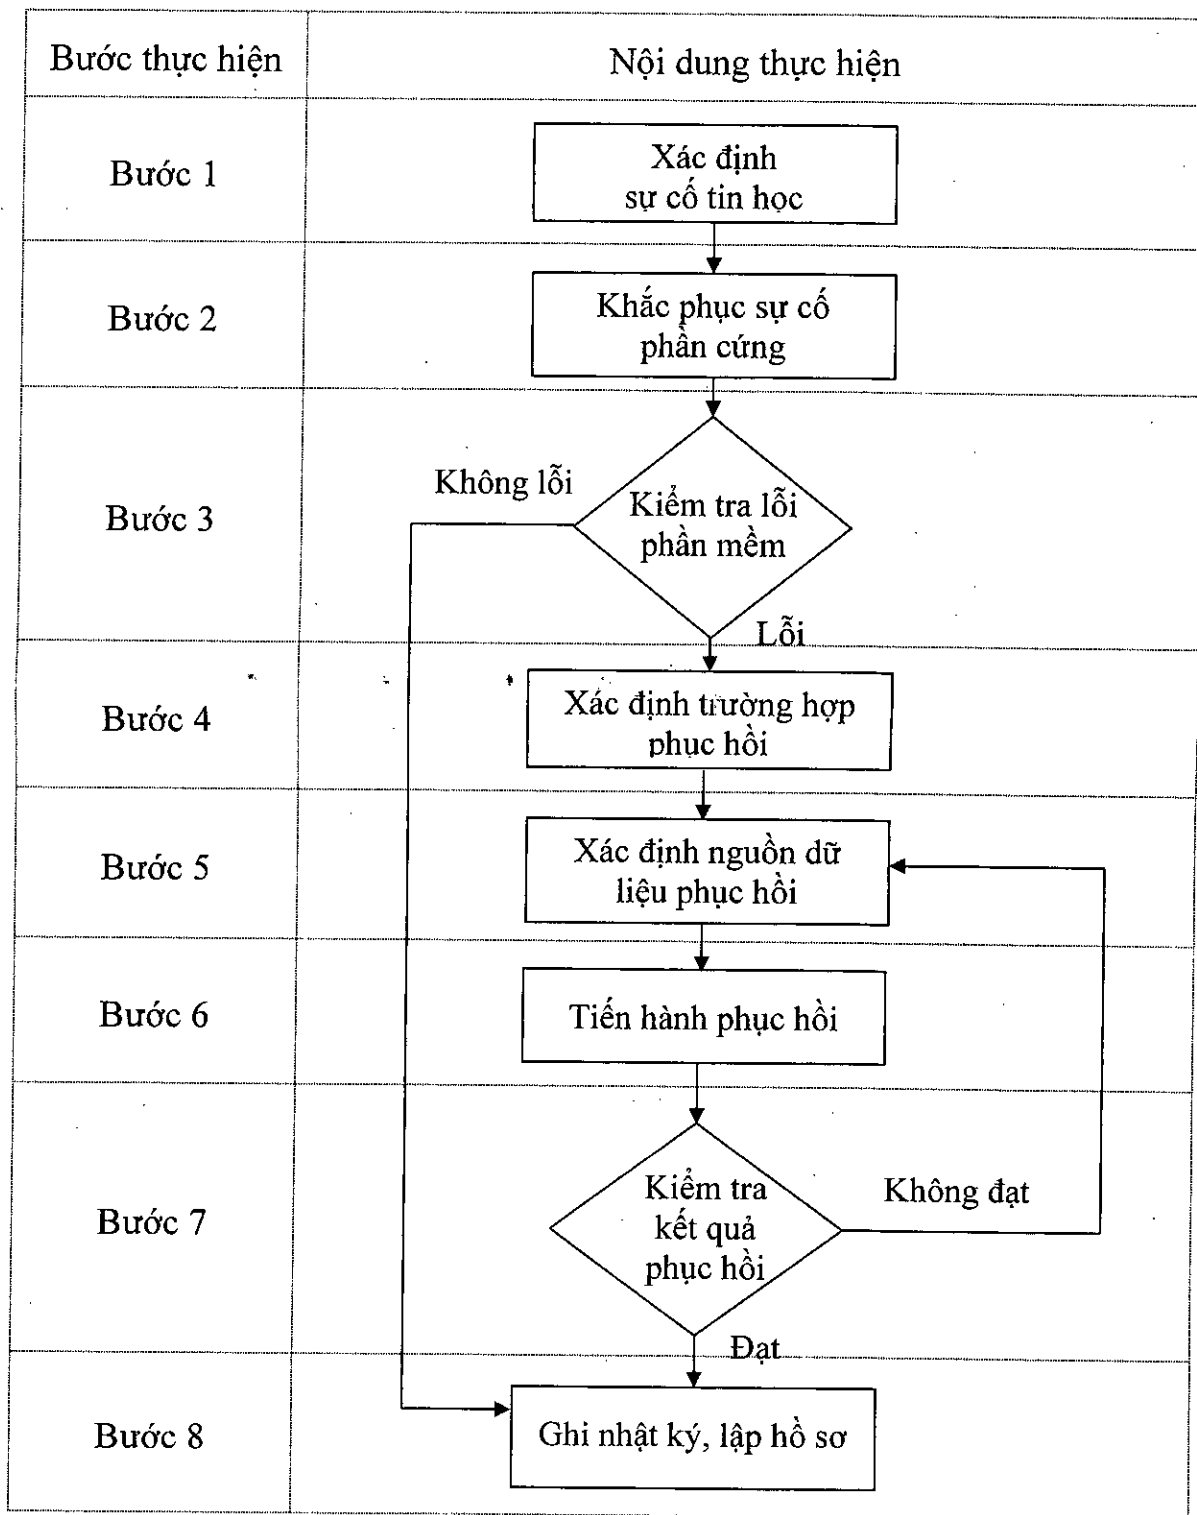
| Bước thực hiện | Nội dung thực hiện |
|---|---|
| Bước 1 | Xác định sự cố tin học |
| Bước 2 | Khắc phục sự cố phần cứng |
| Bước 3 | Không lỗi Kiểm tra lỗi phần mềm Lỗi |
| Bước 4 | Xác định trường hợp phục hồi |
| Bước 5 | Xác định nguồn dữ liệu phục hồi |
| Bước 6 | Tiến hành phục hồi |
| Bước 7 | Kiểm tra kết quả phục hồi Không đạt Đạt |
| Bước 8 | Ghi nhật ký, lập hồ sơ |